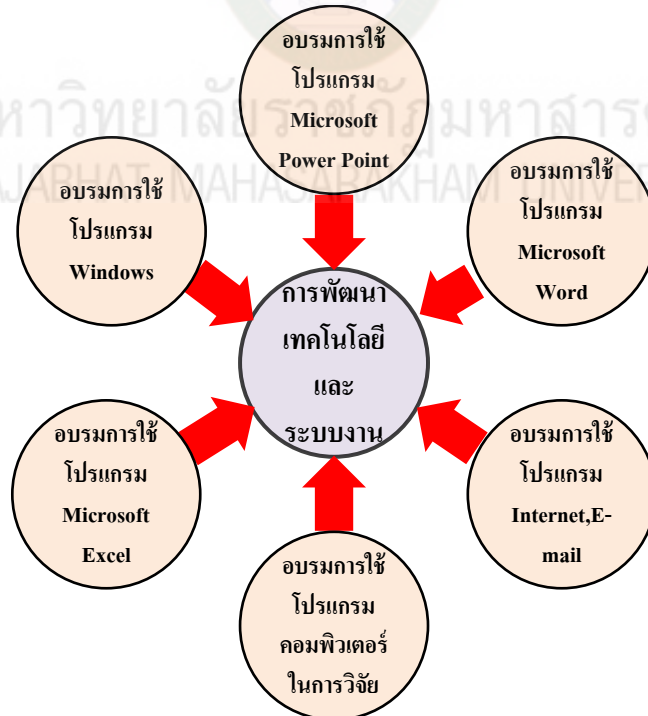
อบรมการใช้ โปรแกรม Microsoft Power Point

อบรมการใช้ โปรแกรม Windows

อบรมการใช้ โปรแกรม Microsoft Word

การพัฒนา เทคโนโลยี และ ระบบงาน

อบรมการใช้ โปรแกรม Microsoft Excel

อบรมการใช้ โปรแกรม Internet,E-mail

อบรมการใช้ โปรแกรม คอมพิวเตอร์ ในการวิจัย

หาวิทยาลัยราชภัฏมหาสาร
AJABHAT MAHASARAKHAM UNIVER